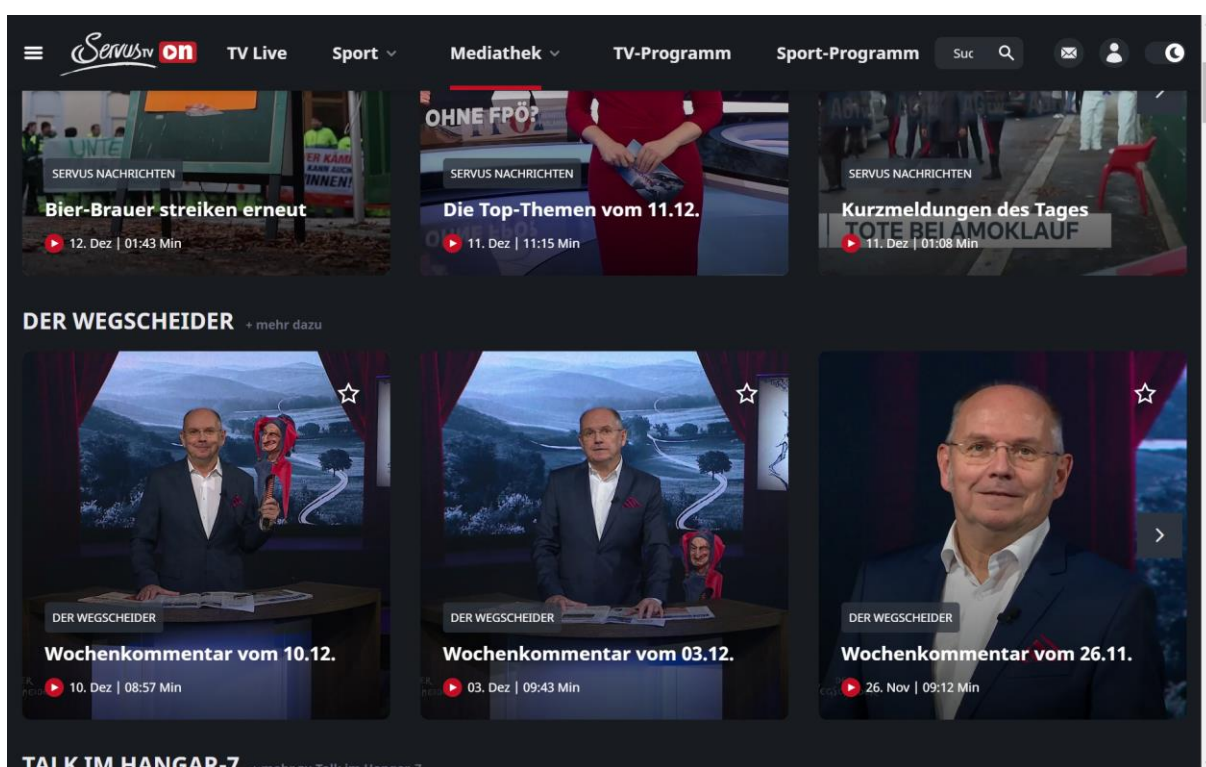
ServusTV ON TV Live Sport Mediathek TV-Programm Sport-Programm Suc

OHNE FPÖ?

SERVUS NACHRICHTEN
Bier-Brauer streiken erneut
12. Dez | 01:43 Min

SERVUS NACHRICHTEN
Die Top-Themen vom 11.12.
11. Dez | 11:15 Min

SERVUS NACHRICHTEN
Kurzmeldungen des Tages
TOTE BEI AMOKLAUF
11. Dez | 01:08 Min

DER WEGSCHEIDER + mehr dazu

DER WEGSCHEIDER
Wochenkommentar vom 10.12.
10. Dez | 08:57 Min

DER WEGSCHEIDER
Wochenkommentar vom 03.12.
03. Dez | 09:43 Min

DER WEGSCHEIDER
Wochenkommentar vom 26.11.
26. Nov | 09:12 Min

TALK IM HANGAR-7 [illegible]